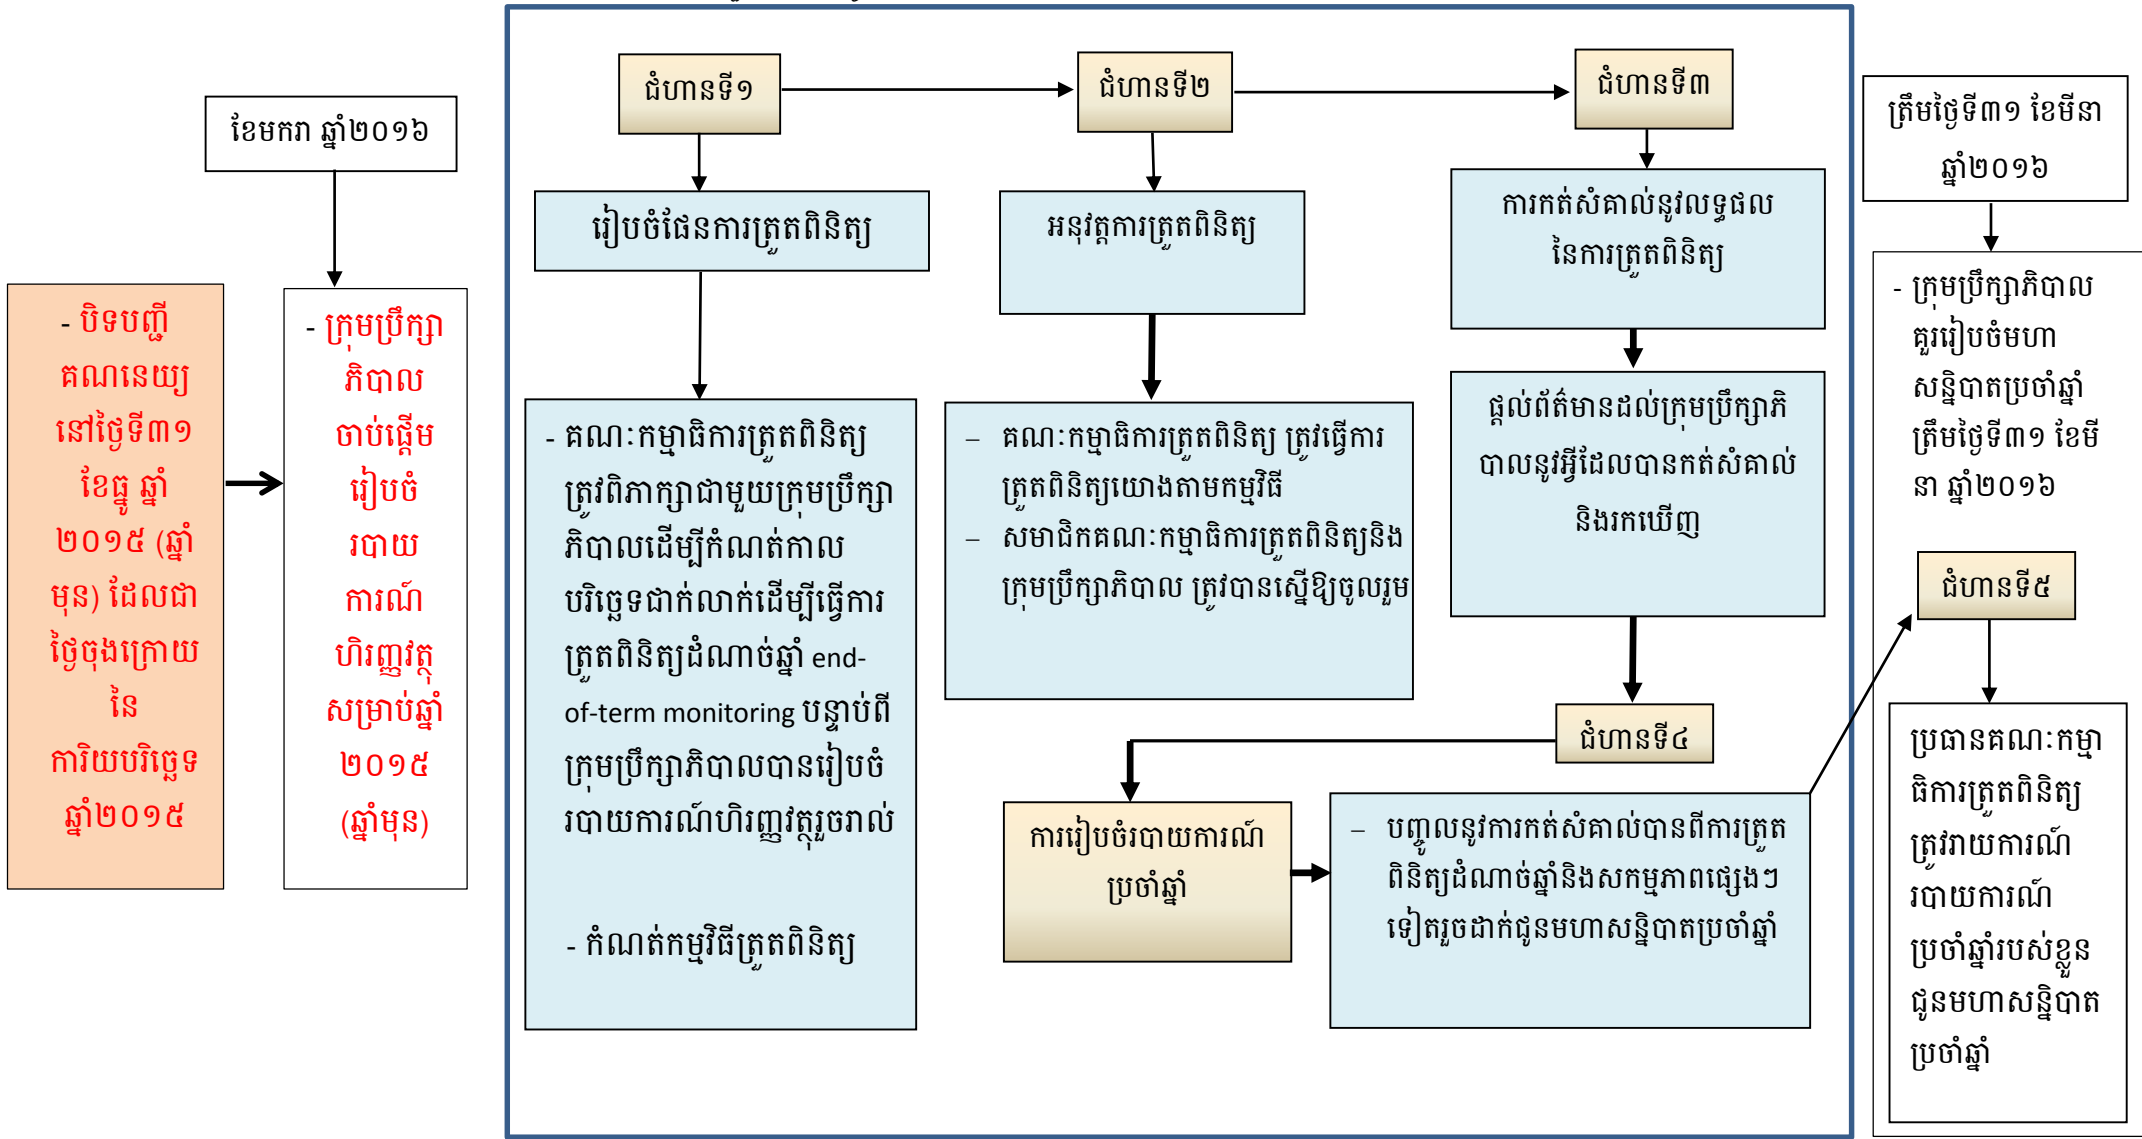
- បិទបញ្ជីគណនេយ្យនៅថ្ងៃទី៣១ ខែធ្នូ ឆ្នាំ ២០១៥ (ឆ្នាំមុន) ដែលជាថ្ងៃចុងក្រោយនៃការិយបរិច្ឆេទ ឆ្នាំ២០១៥

ខែមករា ឆ្នាំ២០១៦

- ក្រុមប្រឹក្សាភិបាលចាប់ផ្តើមរៀបចំរបាយការណ៍ហិរញ្ញវត្ថុសម្រាប់ឆ្នាំ ២០១៥ (ឆ្នាំមុន)

ជំហានទី១

រៀបចំផែនការត្រួតពិនិត្យ

- គណៈកម្មាធិការត្រួតពិនិត្យត្រូវពិភាក្សាជាមួយក្រុមប្រឹក្សាភិបាលដើម្បីកំណត់កាលបរិច្ឆេទជាក់លាក់ដើម្បីធ្វើការត្រួតពិនិត្យដំណាច់ឆ្នាំ end-of-term monitoring បន្ទាប់ពីក្រុមប្រឹក្សាភិបាលបានរៀបចំរបាយការណ៍ហិរញ្ញវត្ថុរួចរាល់

- កំណត់កម្មវិធីត្រួតពិនិត្យ

ជំហានទី២

អនុវត្តការត្រួតពិនិត្យ

– គណៈកម្មាធិការត្រួតពិនិត្យ ត្រូវធ្វើការត្រួតពិនិត្យយោងតាមកម្មវិធី
– សមាជិកគណៈកម្មាធិការត្រួតពិនិត្យនិងក្រុមប្រឹក្សាភិបាល ត្រូវបានស្នើឱ្យចូលរួម

ជំហានទី៣

ការកត់សំគាល់នូវលទ្ធផលនៃការត្រួតពិនិត្យ

ផ្តល់ព័ត៌មានដល់ក្រុមប្រឹក្សាភិបាលនូវអ្វីដែលបានកត់សំគាល់និងរកឃើញ

ជំហានទី៤

ការរៀបចំរបាយការណ៍ប្រចាំឆ្នាំ

– បញ្ចូលនូវការកត់សំគាល់បានពីការត្រួតពិនិត្យដំណាច់ឆ្នាំនិងសកម្មភាពផ្សេងៗទៀតរួចដាក់ជូនមហាសន្និបាតប្រចាំឆ្នាំ

ត្រឹមថ្ងៃទី៣១ ខែមីនា ឆ្នាំ២០១៦

- ក្រុមប្រឹក្សាភិបាលគួររៀបចំមហាសន្និបាតប្រចាំឆ្នាំត្រឹមថ្ងៃទី៣១ ខែមីនា ឆ្នាំ២០១៦

ជំហានទី៥

ប្រធានគណៈកម្មាធិការត្រួតពិនិត្យត្រូវរាយការណ៍របាយការណ៍ប្រចាំឆ្នាំរបស់ខ្លួនជូនមហាសន្និបាតប្រចាំឆ្នាំ